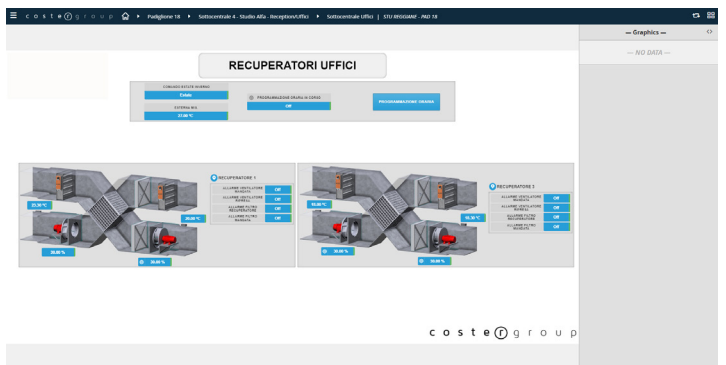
coster group ▸ Padiglione 18 ▸ Sottocentrale 4 - Studio Alfa - Reception/Uffici ▸ Sottocentrale Uffici | STU REGGIANE - PAD 18

— Graphics —

— NO DATA —

RECUPERATORI UFFICI

COMANDO ESTATE INVERNO
Caldo
ESTERNA Wh
27.00 °C

PROGRAMMAZIONE ORARIA IN CORSO
Off

PROGRAMMAZIONE ORARIA

23.30 °C
20.00 °C
30.00 %
30.00 %

RECUPERATORE 1
ALLARME VENTILATORE MANDATA Off
ALLARME VENTILATORE RIPRESA Off
ALLARME FILTRO RECUPERATORE Off
ALLARME FILTRO MANDATA Off

50.00 °C
16.30 °C
30.00 %
30.00 %

RECUPERATORE 2
ALLARME VENTILATORE MANDATA Off
ALLARME VENTILATORE RIPRESA Off
ALLARME FILTRO RECUPERATORE Off
ALLARME FILTRO MANDATA Off

coster group